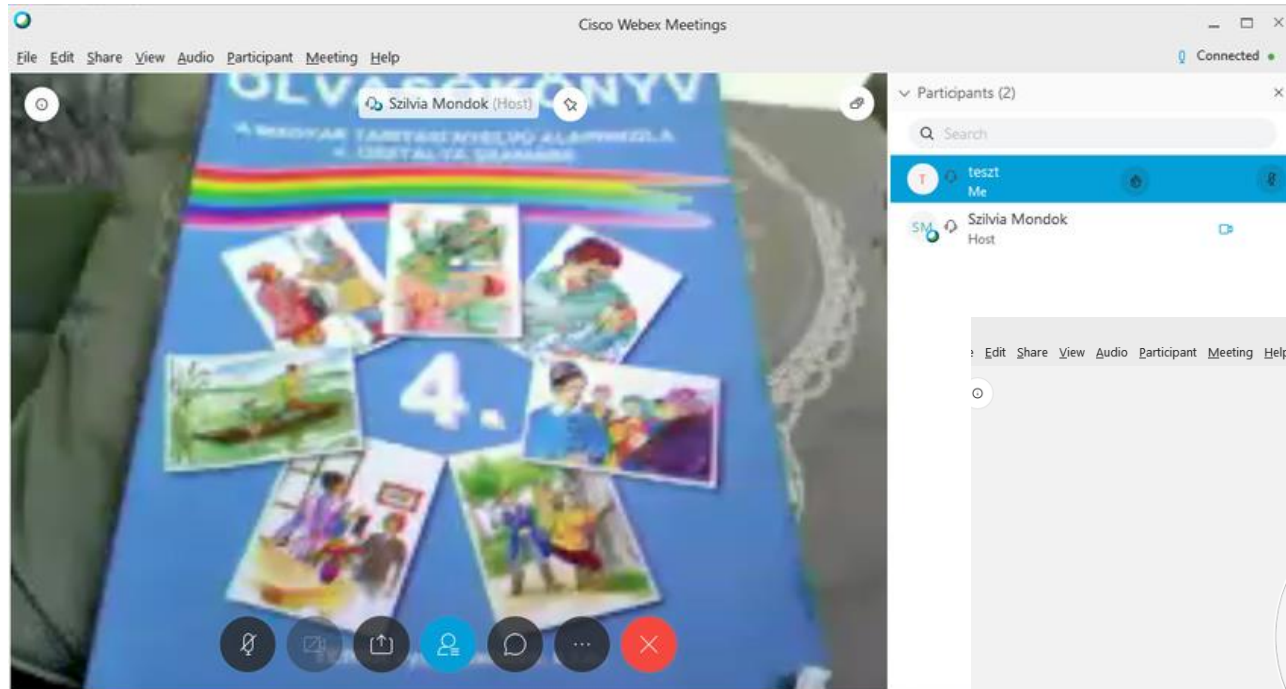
Cisco Webex Meetings

File Edit Share View Audio Participant Meeting Help

Connected

OLVASÓKÖNYV

Szilvia Mondok (Host)

A MAGYAR TANÍTÁSI NYELVŰ ALAPISKOLA 4. OSZTÁLYA SZÁMÁRA

4.

Participants (2)

Search

T teszt
Me

SM Szilvia Mondok
Host

Edit Share View Audio Participant Meeting Help